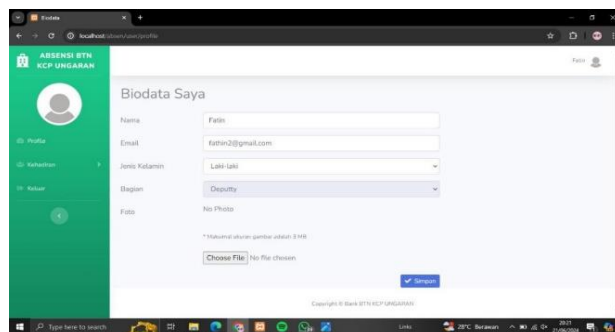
Biodata

localhost/absen/user/profile

ABSENSI BTN KCP UNGARAN

Fatin

Profile

Kehadiran

Keluar

Biodata Saya

Nama
Fatin

Email
fathin2@gmail.com

Jenis Kelamin
Laki-laki

Bagian
Deputy

Foto
No Photo

*Maksimal ukuran gambar adalah 3 MB

Choose File No file chosen

Simpan

Copyright © Bank BTN KCP UNGARAN

Type here to search

Links

28°C Berawan

20:21
21/06/2024